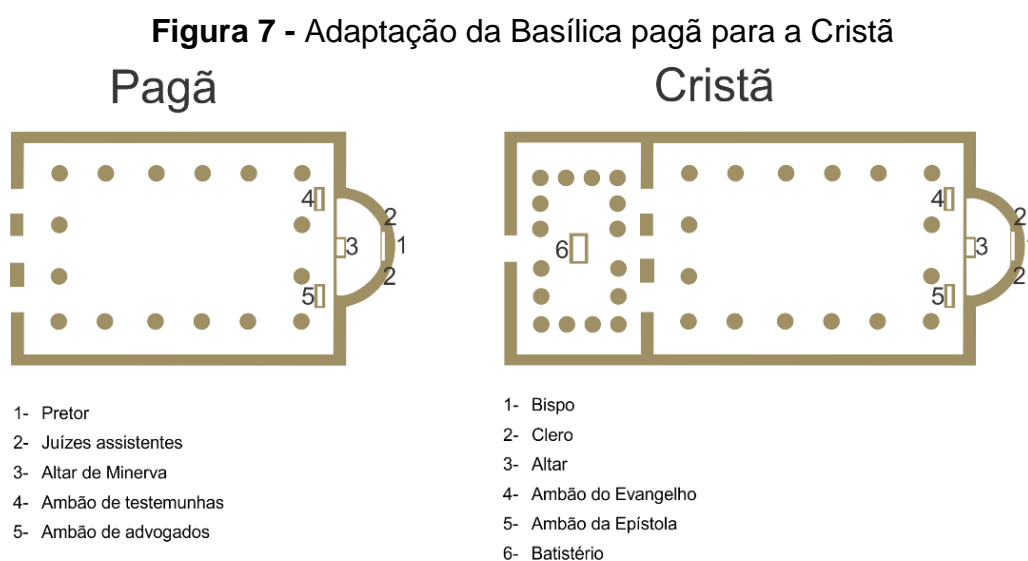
**Figura 7 -** Adaptação da Basílica pagã para a Cristã

Pagã

4
2
3
1
2
5

Cristã

6
4
2
3
2
5

1- Pretor
2- Juízes assistentes
3- Altar de Minerva
4- Ambão de testemunhas
5- Ambão de advogados

1- Bispo
2- Clero
3- Altar
4- Ambão do Evangelho
5- Ambão da Epístola
6- Batistério